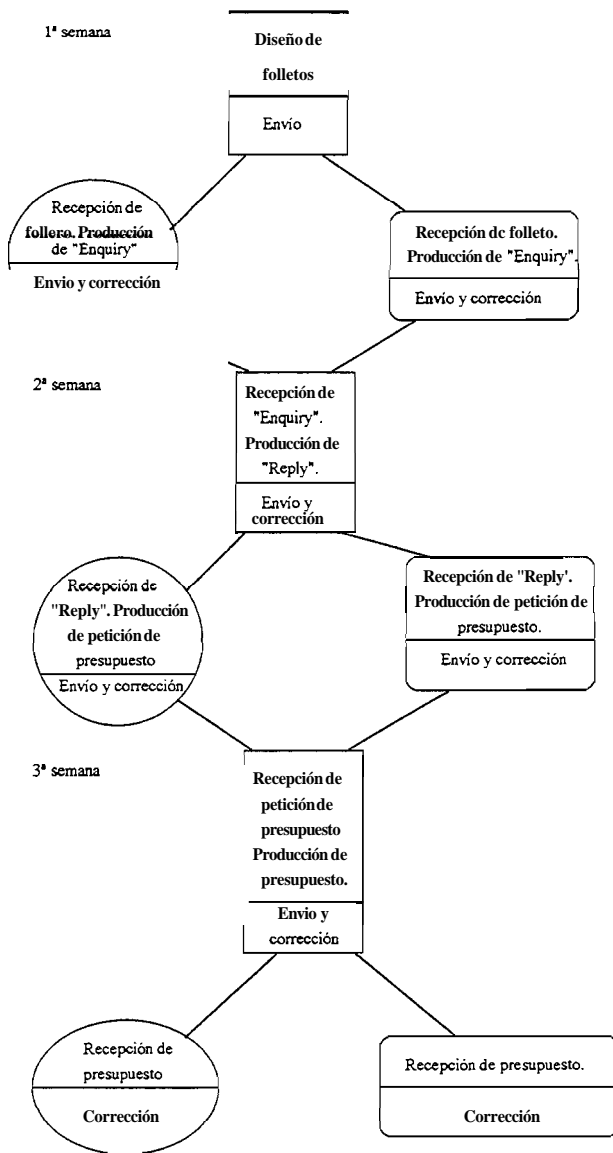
1ª semana

Diseño de folletos

Envío

Recepción de follero. Producción de "Enquiry"

Envio y corrección

Recepción dc folleto. Producción de "Enquiry".

Envio y corrección

2ª semana

Recepción de "Enquiry". Producción de "Reply".

Envío y corrección

Recepción de "Reply". Producción de petición de presupuesto

Envío y corrección

Recepción de "Reply'. Producción de petición de presupuesto.

Envío y corrección

3ª semana

Recepción de petición de presupuesto Producción de presupuesto.

Envio y corrección

Recepción de presupuesto

Corrección

Recepción de presupuesto.

Corrección